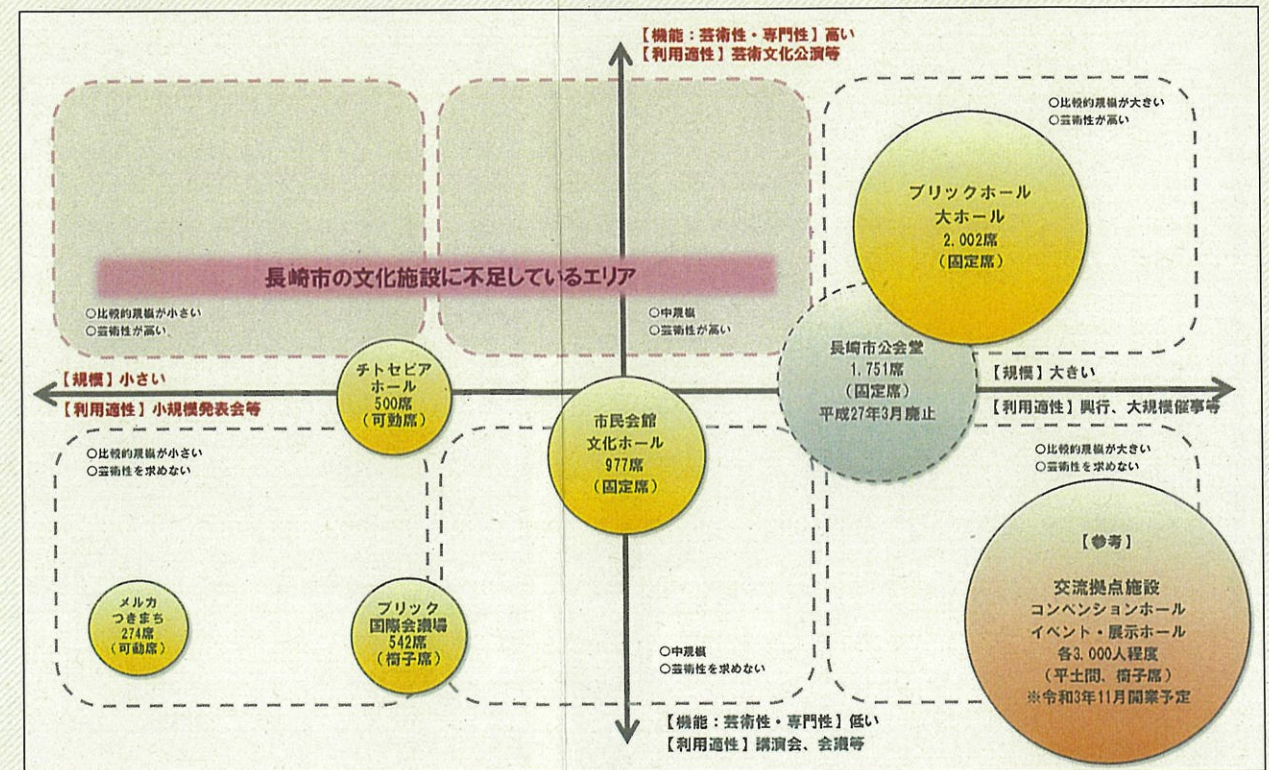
【機能：芸術性・専門性】高い
【利用適性】芸術文化公演等

○比較的規模が大きい
○芸術性が高い

ブリックホール
大ホール
2,002席
（固定席）

長崎市の文化施設に不足しているエリア

○比較的規模が小さい
○芸術性が高い、

○中規模
○芸術性が高い

長崎市公会堂
1,751席
（固定席）
平成27年3月廃止

【規模】小さい
【利用適性】小規模発表会等

チトセピア
ホール
500席
（可動席）

【規模】大きい
【利用適性】興行、大規模催事等

市民会館
文化ホール
977席
（固定席）

○比較的規模が小さい
○芸術性を求めない

○比較的規模が大きい
○芸術性を求めない

【参考】

交流拠点施設
コンベンションホール
イベント・展示ホール
各3,000人程度
（平土間、椅子席）
※令和3年11月開業予定

メルカ
つきまち
274席
（可動席）

ブリック
国際会議場
542席
（椅子席）

○中規模
○芸術性を求めない

【機能：芸術性・専門性】低い
【利用適性】講演会、会議等